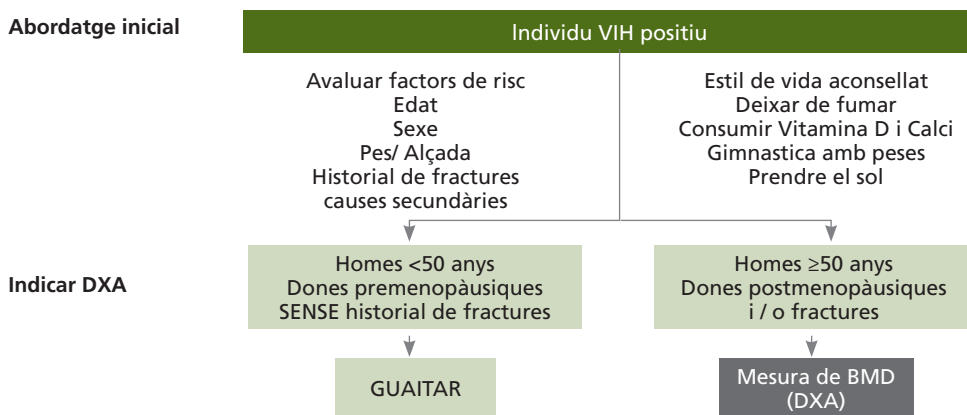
Abordatge inicial

Individu VIH positiu

Avaluar factors de risc
Edat
Sexe
Pes/ Alçada
Historial de fractures
causes secundàries

Estil de vida aconsellat
Deixar de fumar
Consumir Vitamina D i Calci
Gimnastica amb peses
Prendre el sol

Indicar DXA

Homes <50 anys
Dones premenopàusiques
SENSE historial de fractures

Homes ≥50 anys
Dones postmenopàusiques
i / o fractures

GUAITAR

Mesura de BMD
(DXA)